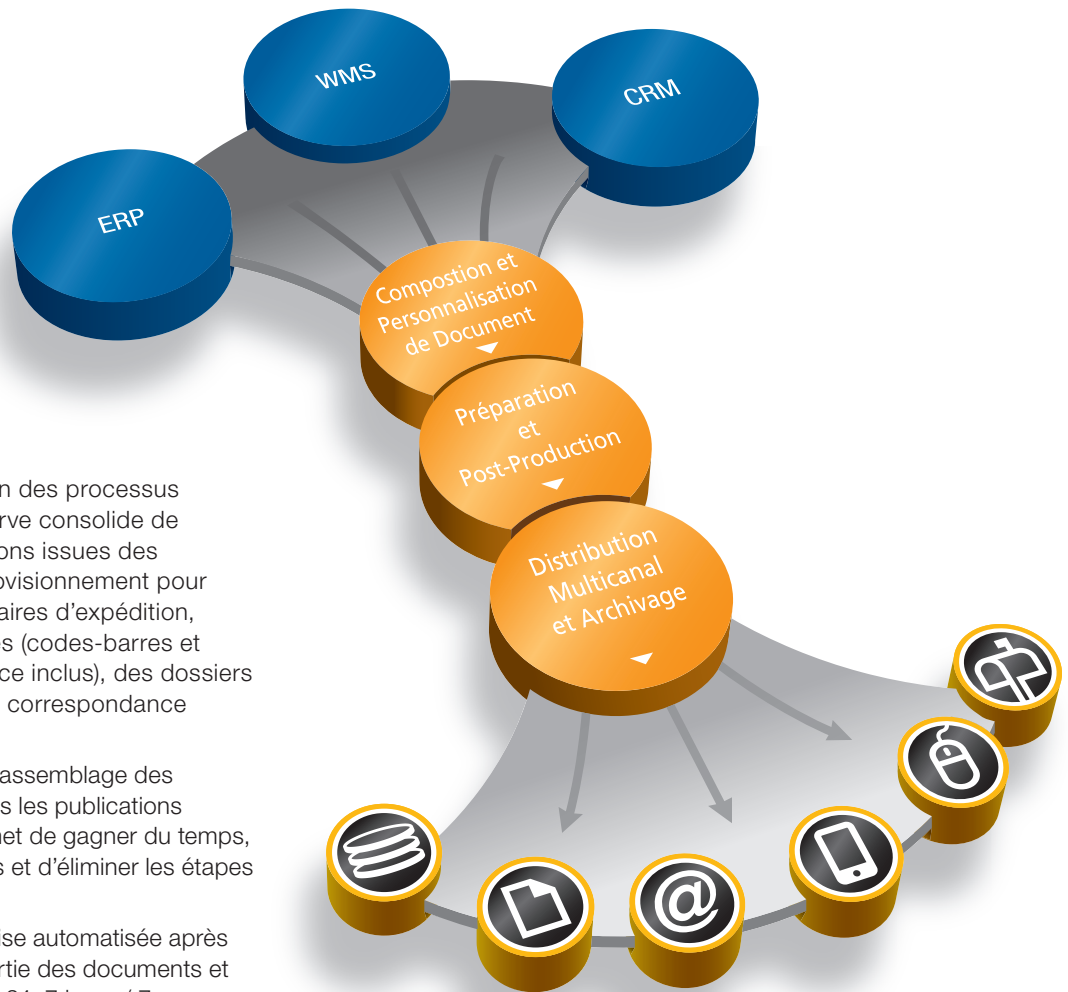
WMS

CRM

ERP

Compostion et Personnalisation de Document

Préparation et Post-Production

Distribution Multicanal et Archivage

n des processus
rve consolide de
ons issues des
ovisionnement pour
aires d'expédition,
s (codes-barres et
ce inclus), des dossiers
correspondance

assemblage des
s les publications
net de gagner du temps,
s et d'éliminer les étapes

se automatisée après
rtie des documents et
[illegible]